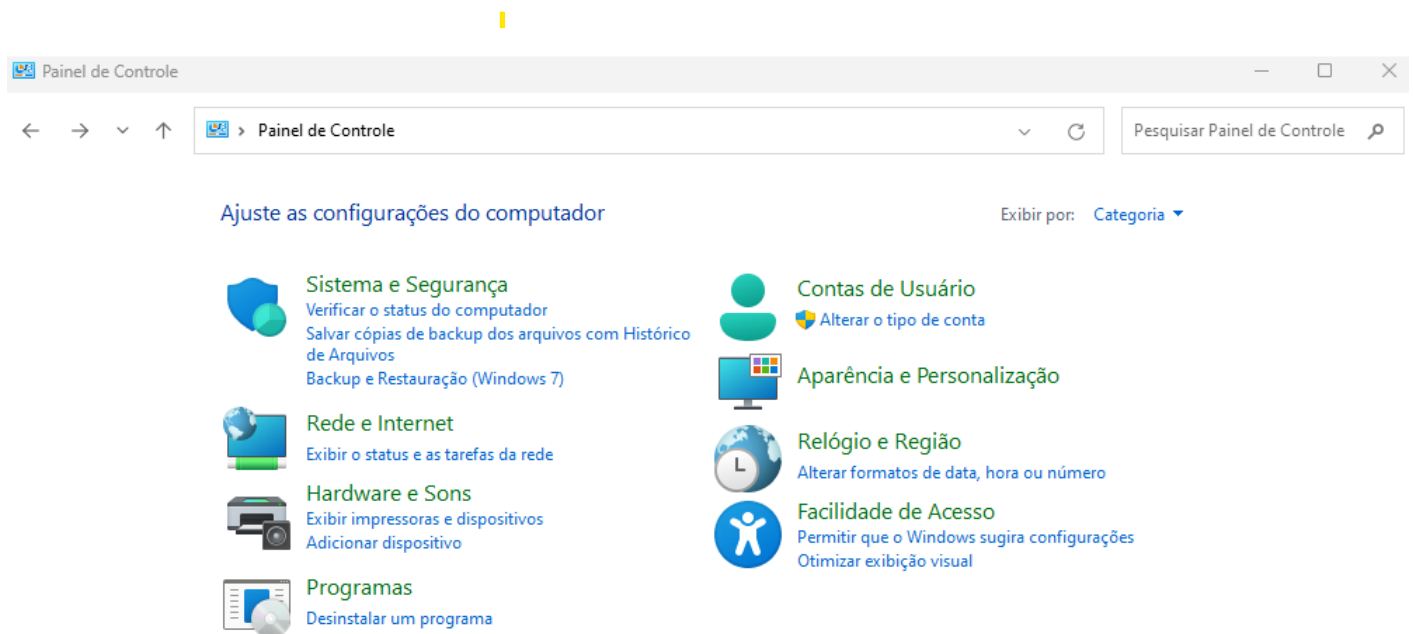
Painel de Controle

Painel de Controle

Pesquisar Painel de Controle

Ajuste as configurações do computador

Exibir por: Categoria

Sistema e Segurança
Verificar o status do computador
Salvar cópias de backup dos arquivos com Histórico de Arquivos
Backup e Restauração (Windows 7)

Rede e Internet
Exibir o status e as tarefas da rede

Hardware e Sons
Exibir impressoras e dispositivos
Adicionar dispositivo

Programas
Desinstalar um programa

Contas de Usuário
Alterar o tipo de conta

Aparência e Personalização

Relógio e Região
Alterar formatos de data, hora ou número

Facilidade de Acesso
Permitir que o Windows sugira configurações
Otimizar exibição visual